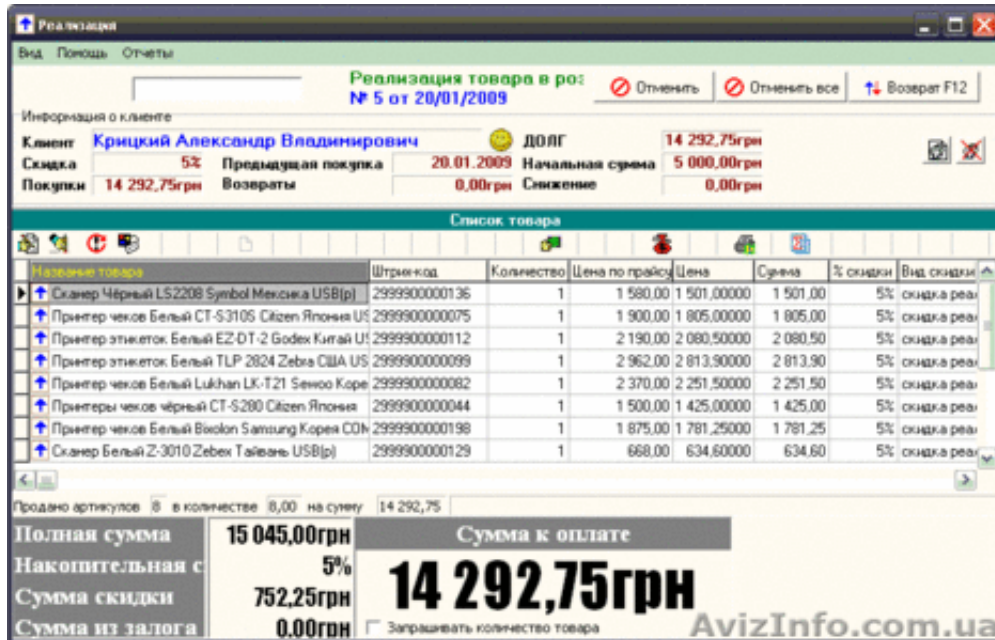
Реализация

Вид Помощь Отчеты

Реализация товара в ро:
№ 5 от 20/01/2009

Отменить
Отменить все
Возврат F12

Информация о клиенте

Клиент Крицкий Александр Владимирович
Скидка 5%
Покупки 14 292,75грн
Предыдущая покупка 20.01.2009
Возвраты 0,00грн
ДОЛГ 14 292,75грн
Начальная сумма 5 000,00грн
Снижение 0,00грн

Список товара

| Название товара | Штрих-код | Количество | Цена по прайсу | Цена | Сумма | % скидки | Вид скидки |
|---|---|---|---|---|---|---|---|
| Сканер Чёрный LS2208 Symbol Мексика USB(р) | 2999900000136 | 1 | 1 580,00 | 1 501,00000 | 1 501,00 | 5% | скидка реа |
| Принтер чеков Белый CT-S310S Citizen Япония US | 2999900000075 | 1 | 1 900,00 | 1 805,00000 | 1 805,00 | 5% | скидка реа |
| Принтер этикеток Белый EZ-DT-2 Godex Китай U! | 2999900000112 | 1 | 2 190,00 | 2 080,50000 | 2 080,50 | 5% | скидка реа |
| Принтер этикеток Белый TLP 2824 Zebra США US | 2999900000099 | 1 | 2 962,00 | 2 813,90000 | 2 813,90 | 5% | скидка реа |
| Принтер чеков Белый Lukhan LK-T21 Sewoo Коре | 2999900000082 | 1 | 2 370,00 | 2 251,50000 | 2 251,50 | 5% | скидка реа |
| Принтеры чеков чёрный CT-S280 Citizen Япония | 2999900000044 | 1 | 1 500,00 | 1 425,00000 | 1 425,00 | 5% | скидка реа |
| Принтер чеков Белый Bixolon Samsung Корея COM | 2999900000198 | 1 | 1 875,00 | 1 781,25000 | 1 781,25 | 5% | скидка реа |
| Сканер Белый Z-3010 Zebex Тайвань USB(р) | 2999900000129 | 1 | 668,00 | 634,60000 | 634,60 | 5% | скидка реа |

Продано артикулов 8 в количестве 8,00 на сумму 14 292,75

Полная сумма 15 045,00грн
Накопительная с 5%
Сумма скидки 752,25грн
Сумма из залога 0,00грн

Сумма к оплате
14 292,75грн

Запрашивать количество товара

AvizInfo.com.ua